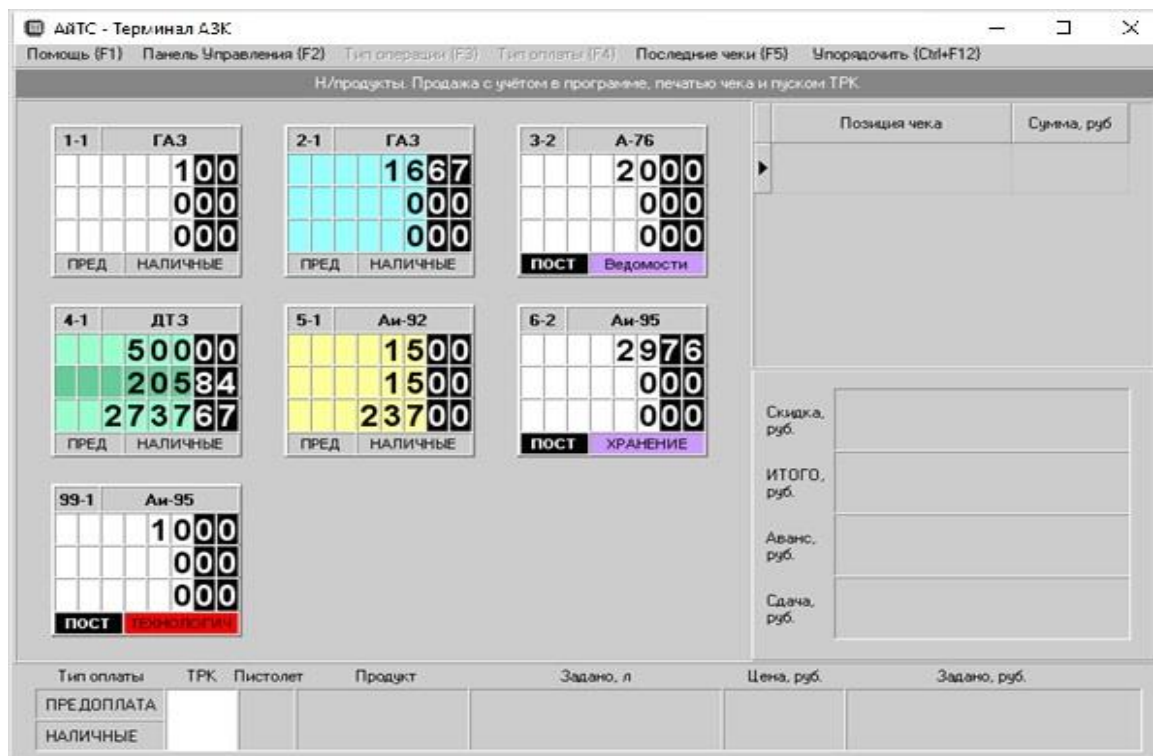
АйТС - Терминал АЗК

Помощь (F1) Панель Управления (F2) Тип операции (F3) Тип оплаты (F4) Последние чеки (F5) Упорядочить (Ctrl+F12)

Н/продукты. Продажа с учётом в программе, печатью чека и пуском ТРК

1-1 ГАЗ
100
000
000
ПРЕД НАЛИЧНЫЕ

2-1 ГАЗ
1667
000
000
ПРЕД НАЛИЧНЫЕ

3-2 А-76
2000
000
000
ПОСТ Ведомости

4-1 ДТ3
50000
20584
273767
ПРЕД НАЛИЧНЫЕ

5-1 Аи-92
1500
1500
23700
ПРЕД НАЛИЧНЫЕ

6-2 Аи-95
2976
000
000
ПОСТ ХРАНЕНИЕ

99-1 Аи-95
1000
000
000
ПОСТ ТЕХНОЛОГИЧ

| Позиция чека | Сумма, руб |
|---|---|
| | |

Скидка, руб.

ИТОГО, руб.

Аванс, руб.

Сдача, руб.

| Тип оплаты | ТРК | Пистолет | Продукт | Задано, л | Цена, руб. | Задано, руб. |
|---|---|---|---|---|---|---|
| ПРЕДОПЛАТА | | | | | | |
| НАЛИЧНЫЕ | | | | | | |